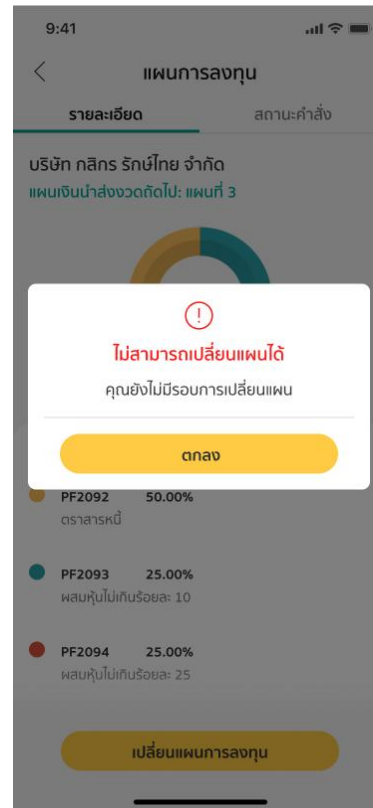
9:41

แผนการลงทุน

รายละเอียด

สถานะคำสั่ง

บริษัท กสิกร รักษ์ไทย จำกัด

แผนเงินนำส่งงวดถัดไป: แผนที่ 3

!

ไม่สามารถเปลี่ยนแผนได้

คุณยังไม่มีรอบการเปลี่ยนแผน

ตกลง

PF2092 50.00%
ตราสารหนี้

PF2093 25.00%
ผสมหุ้นไม่เกินร้อยละ 10

PF2094 25.00%
ผสมหุ้นไม่เกินร้อยละ 25

เปลี่ยนแผนการลงทุน